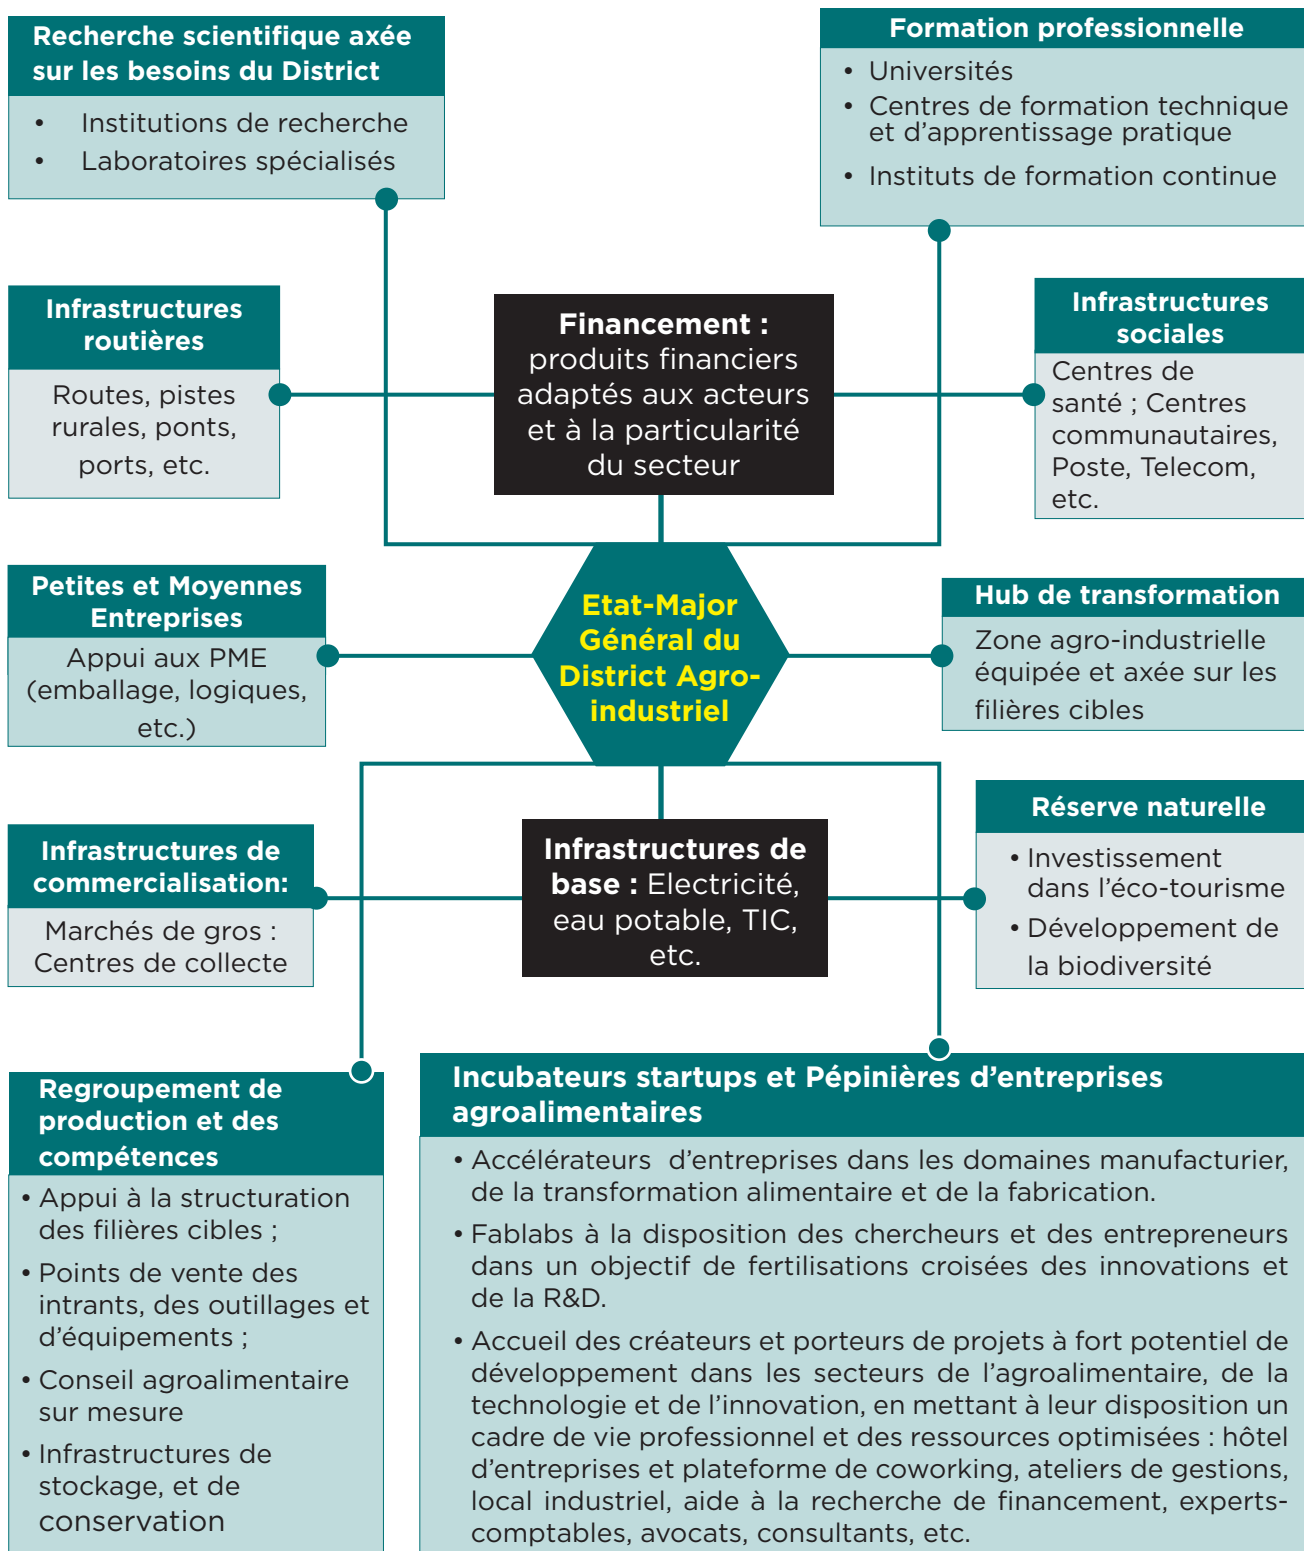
Recherche scientifique axée sur les besoins du District

- Institutions de recherche
- Laboratoires spécialisés

Formation professionnelle

- Universités
- Centres de formation technique et d'apprentissage pratique
- Instituts de formation continue

Infrastructures routières

Routes, pistes rurales, ponts, ports, etc.

Financement : produits financiers adaptés aux acteurs et à la particularité du secteur

Infrastructures sociales

Centres de santé ; Centres communautaires, Poste, Telecom, etc.

Petites et Moyennes Entreprises

Appui aux PME (emballage, logiques, etc.)

Etat-Major Général du District Agro-industriel

Hub de transformation

Zone agro-industrielle équipée et axée sur les filières cibles

Infrastructures de commercialisation:

Marchés de gros : Centres de collecte

Infrastructures de base : Electricité, eau potable, TIC, etc.

Réserve naturelle

- Investissement dans l'éco-tourisme
- Développement de la biodiversité

Regroupement de production et des compétences

- Appui à la structuration des filières cibles ;
- Points de vente des intrants, des outillages et d'équipements ;
- Conseil agroalimentaire sur mesure
- Infrastructures de stockage, et de conservation

Incubateurs startups et Pépinières d'entreprises agroalimentaires

- Accélérateurs d'entreprises dans les domaines manufacturier, de la transformation alimentaire et de la fabrication.
- Fablabs à la disposition des chercheurs et des entrepreneurs dans un objectif de fertilisations croisées des innovations et de la R&D.
- Accueil des créateurs et porteurs de projets à fort potentiel de développement dans les secteurs de l'agroalimentaire, de la technologie et de l'innovation, en mettant à leur disposition un cadre de vie professionnel et des ressources optimisées : hôtel d'entreprises et plateforme de coworking, ateliers de gestions, local industriel, aide à la recherche de financement, experts-comptables, avocats, consultants, etc.